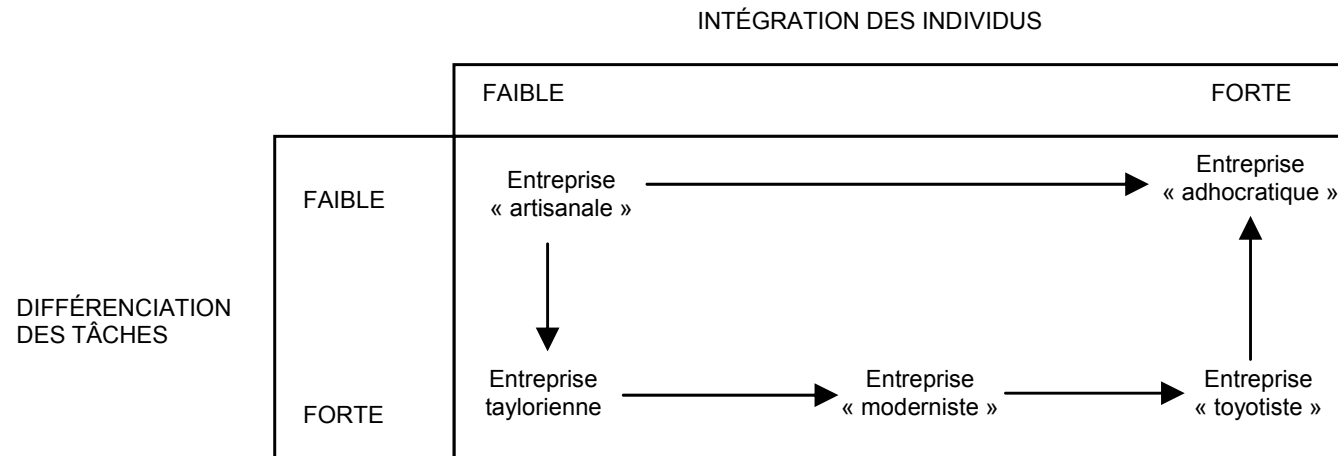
INTÉGRATION DES INDIVIDUS

FAIBLE

FORTE

DIFFÉRENCIATION DES TÂCHES

FAIBLE

FORTE

Entreprise « artisanale »

Entreprise « adhocratique »

Entreprise taylorienne

Entreprise « moderniste »

Entreprise « toyotiste »